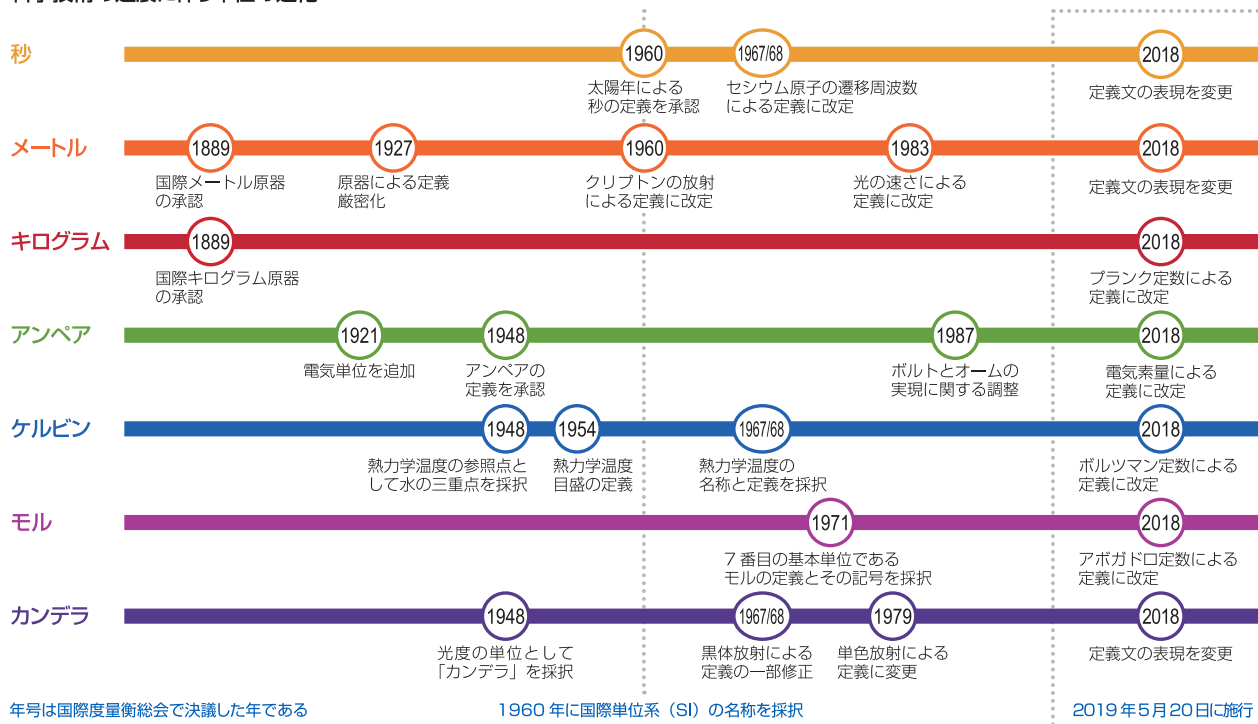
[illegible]

秒

1960
太陽年による秒の定義を承認

1967/68
セシウム原子の遷移周波数による定義に改定

2018
定義文の表現を変更

メートル

1889
国際メートル原器の承認

1927
原器による定義厳密化

1960
クリプトンの放射による定義に改定

1983
光の速さによる定義に改定

2018
定義文の表現を変更

キログラム

1889
国際キログラム原器の承認

2018
プランク定数による定義に改定

アンペア

1921
電気単位を追加

1948
アンペアの定義を承認

1987
ボルトとオームの実現に関する調整

2018
電気素量による定義に改定

ケルビン

1948
熱力学温度の参照点として水の三重点を採択

1954
熱力学温度目盛の定義

1967/68
熱力学温度の名称と定義を採択

2018
ボルツマン定数による定義に改定

モル

1971
７番目の基本単位であるモルの定義とその記号を採択

2018
アボガドロ定数による定義に改定

カンデラ

1948
光度の単位として「カンデラ」を採択

1967/68
黒体放射による定義の一部修正

1979
単色放射による定義に変更

2018
定義文の表現を変更

年号は国際度量衡総会で決議した年である

1960 年に国際単位系（SI）の名称を採択

2019 年５月２０日に施行